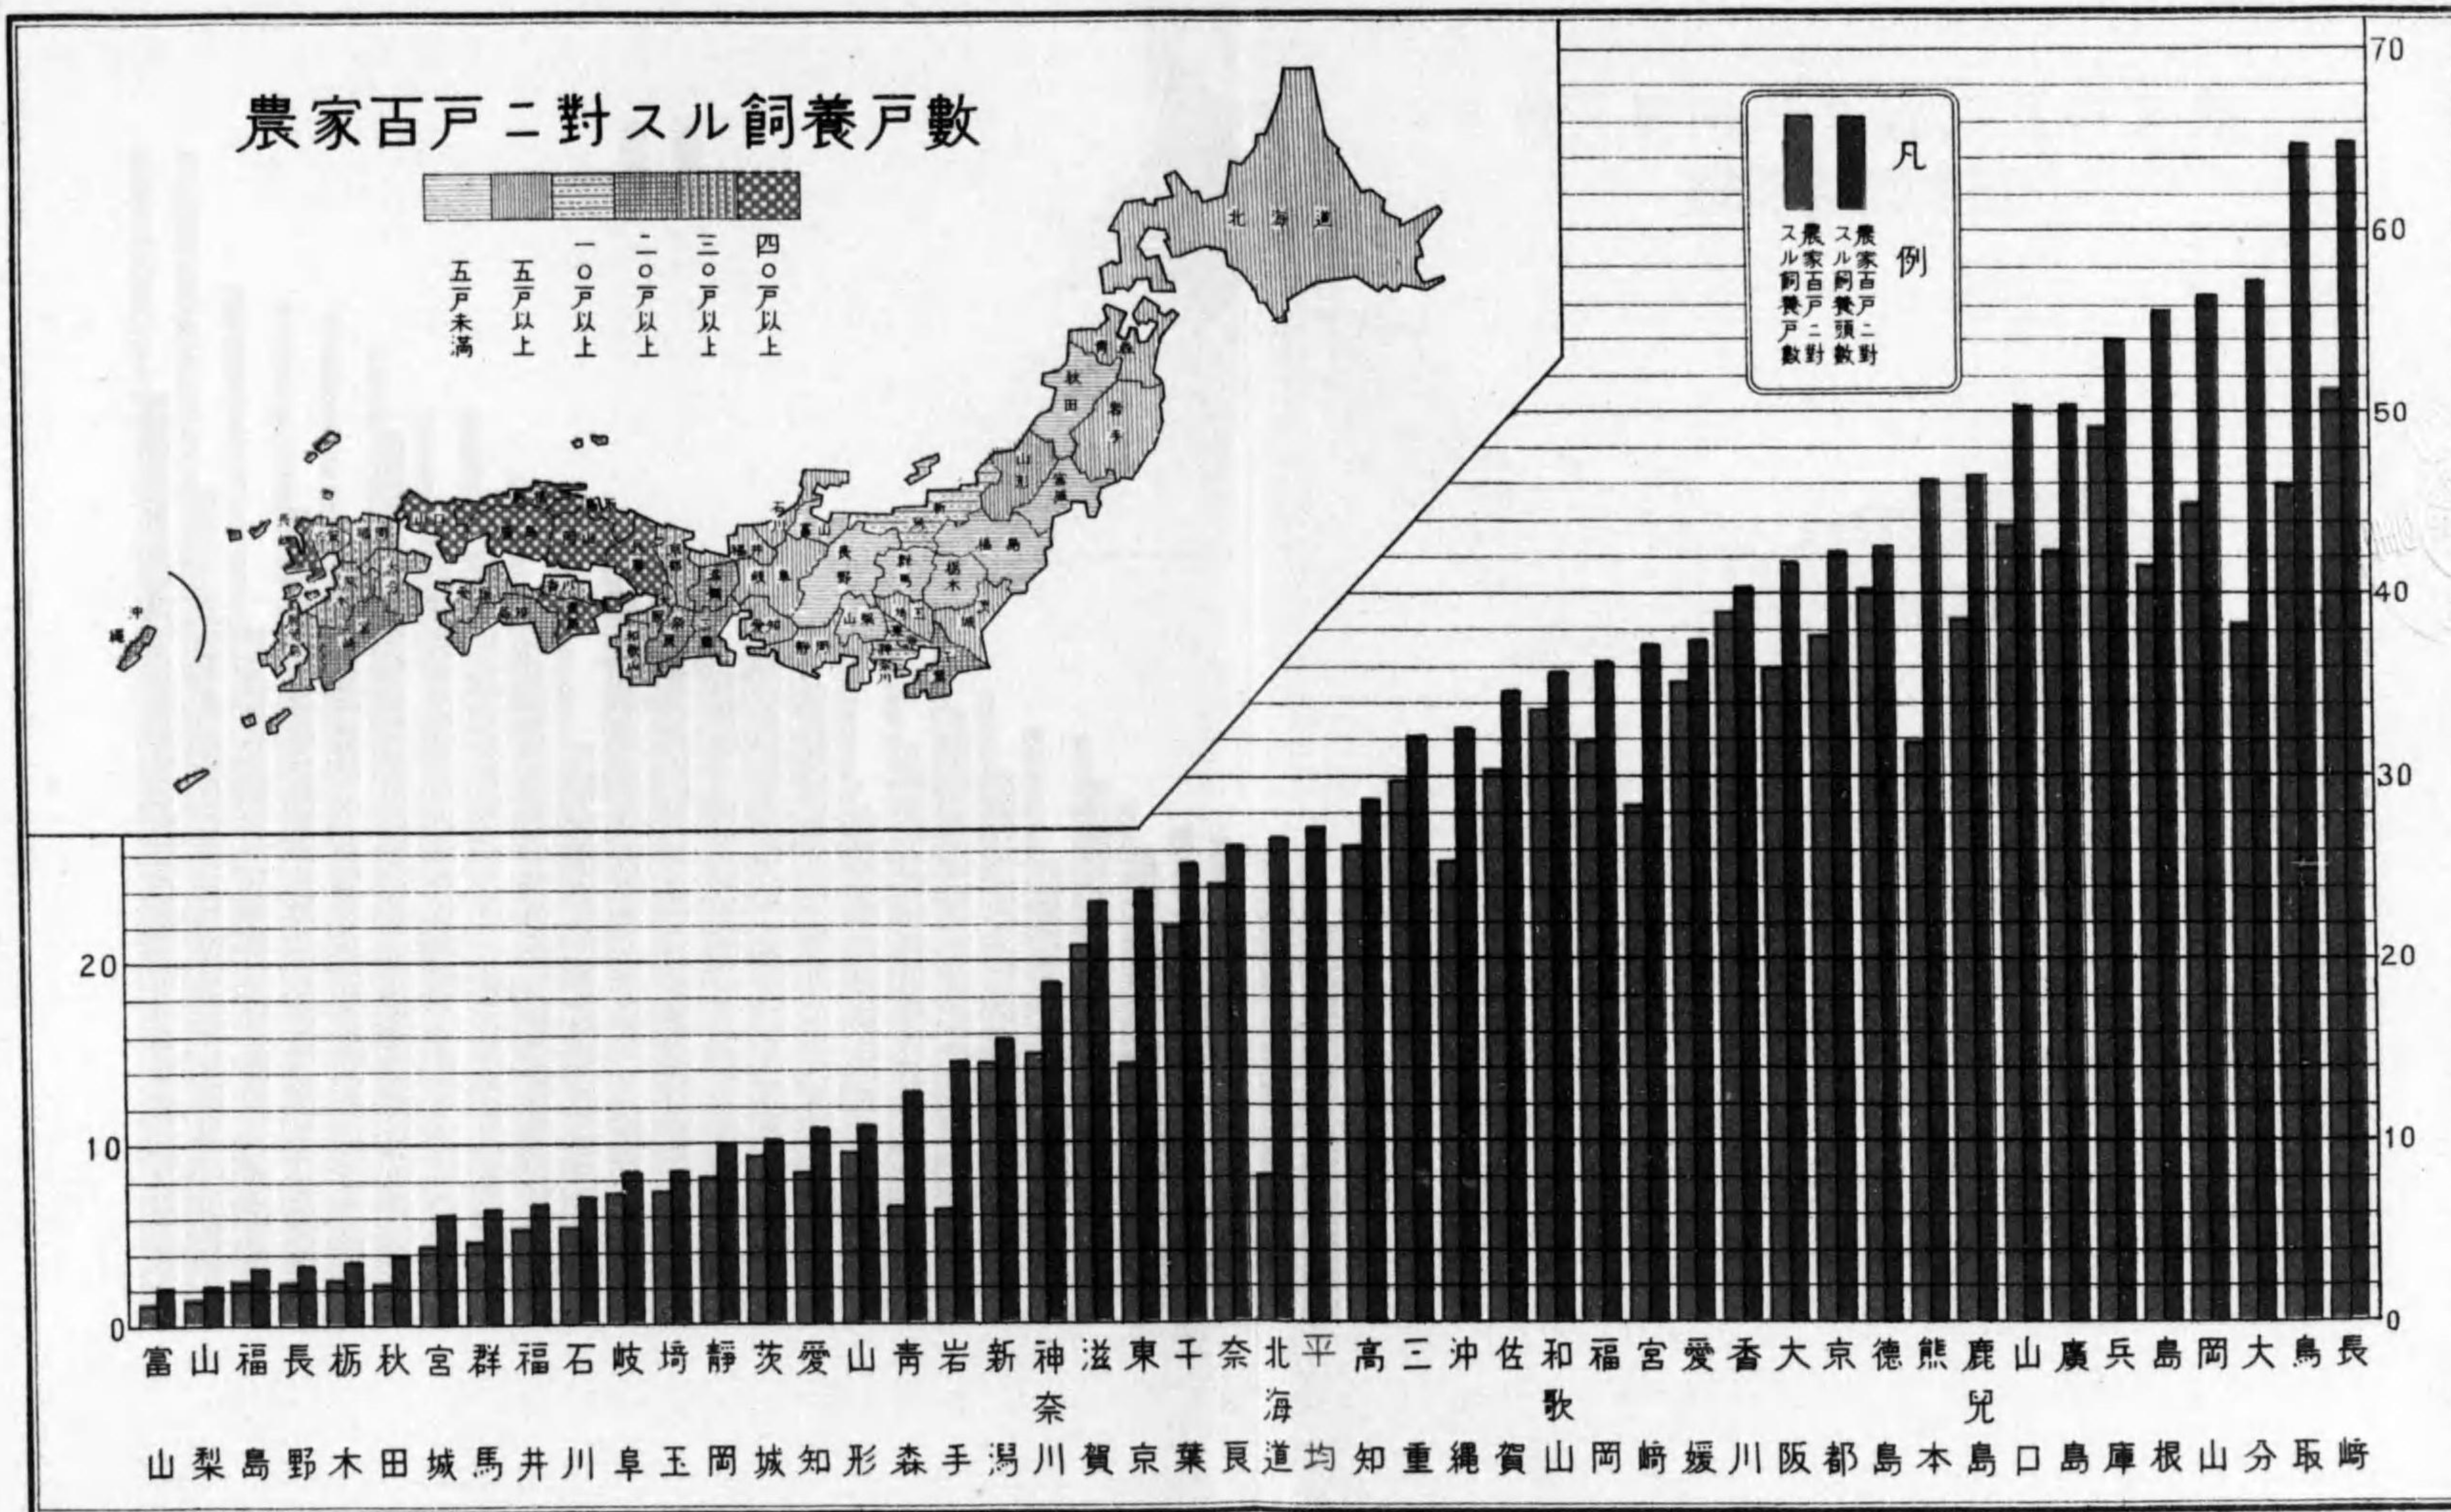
農家百戸ニ對スル飼養戸數

四〇戸以上
三〇戸以上
二〇戸以上
一〇戸以上
五戸以上
五戸未満

凡例
農家百戸ニ對スル飼養頭數
農家百戸ニ對スル飼養戸數

北海道
青森
秋田
岩手
山形
宮城
新潟
福島
石川
富山
長野
群馬
栃木
茨城
福井
岐阜
山梨
埼玉
東京
千葉
神奈川
静岡
愛知
三重
滋賀
京都
奈良
和歌山
大阪
兵庫
鳥取
島根
岡山
廣島
山口
香川
徳島
愛媛
高知
福岡
佐賀
長崎
熊本
大分
宮崎
鹿兒島
沖縄

70
60
50
40
30
20
10
0

20
10
0

富山
山梨
福島
長野
栃木
秋田
宮城
群馬
福井
石川
岐阜
埼玉
静岡
茨城
愛知
山形
青森
岩手
新潟
神奈川
滋賀
東京
千葉
奈良
北海道
平均
高知
三重
沖縄
佐賀
和歌山
福岡
宮崎
愛媛
香川
大阪
京都
徳島
熊本
鹿兒島
山口
廣島
兵庫
島根
岡山
大分
鳥取
長崎